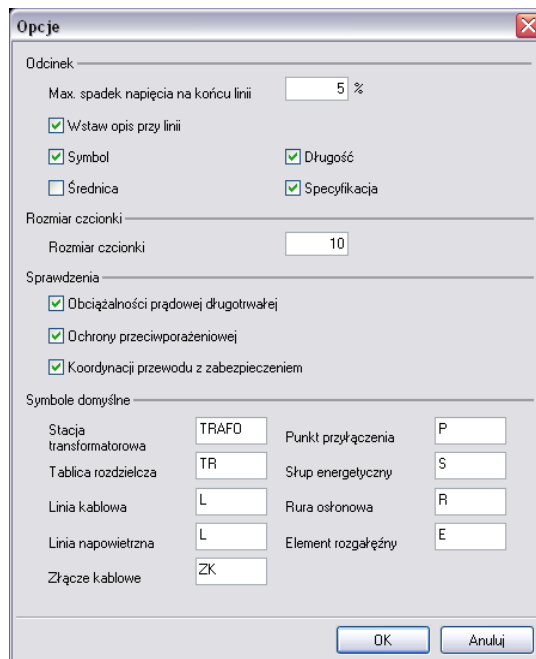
Opcje

Odcinek

Max. spadek napięcia na końcu linii 5 %

Wstaw opis przy linii

Symbol

Długość

Średnica

Specyfikacja

Rozmiar czcionki

Rozmiar czcionki 10

Sprawdzenia

Obciążalności prądowej długotrwałej

Ochrony przeciwporażeniowej

Koordynacji przewodu z zabezpieczeniem

Symbole domyślne

Stacja transformatorowa TRAFO

Punkt przyłączenia P

Tablica rozdzielcza TR

Słup energetyczny S

Linia kablowa L

Rura osłonowa R

Linia napowietrzna L

Element rozgałęźny E

Złącze kablowe ZK

OK

Anuluj